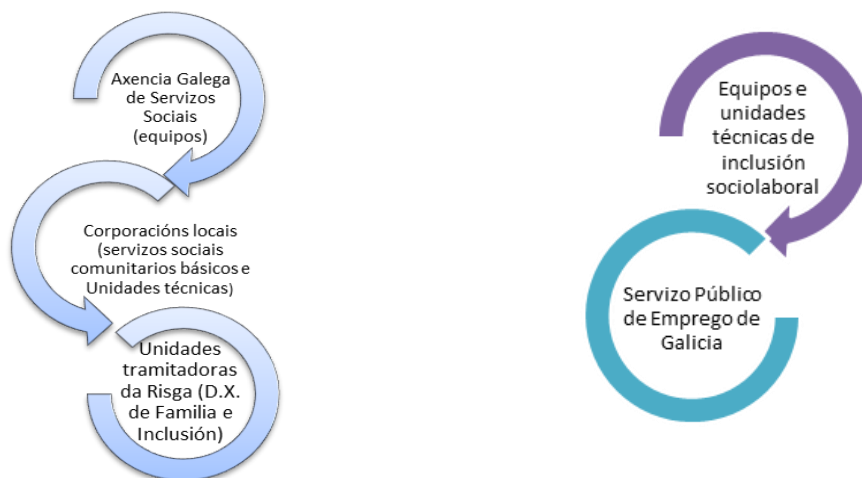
Axencia Galega de Servizos Sociais (equipos)

Corporacións locais (servizos sociais comunitarios básicos e Unidades técnicas)

Unidades tramitadoras da Risga (D.X. de Familia e Inclusión)

Equipos e unidades técnicas de inclusión sociolaboral

Servizo Público de Emprego de Galicia